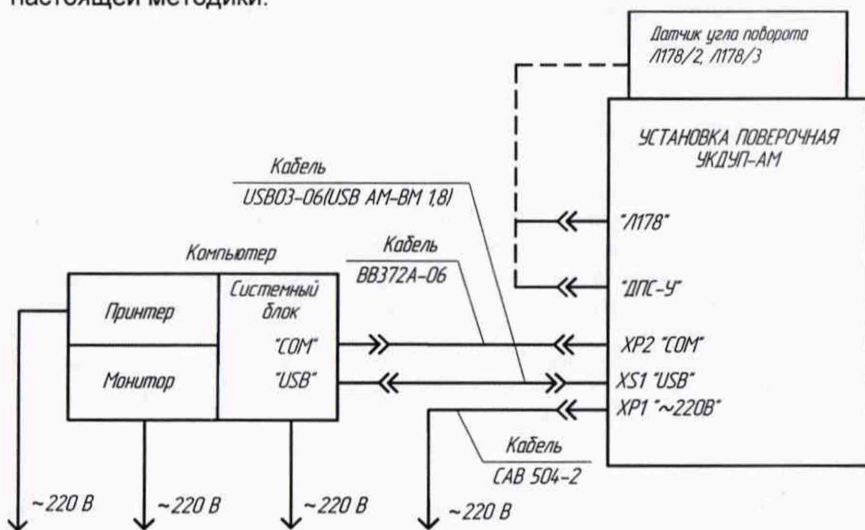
настоящей методики.

Датчик угла поворота Л178/2, Л178/3

УСТАНОВКА ПОВЕРОЧНАЯ УКДУП-АМ

Кабель
USB03-06(USB AM-BM 1,8)

Кабель
BB372A-06

Компьютер

Принтер

Системный блок

"COM"

"USB"

Монитор

"Л178"

"ДПС-У"

XP2 "COM"

XS1 "USB"

XP1 "~220В"

Кабель
CAB 504-2

~220 В

~220 В

~220 В

~220 В